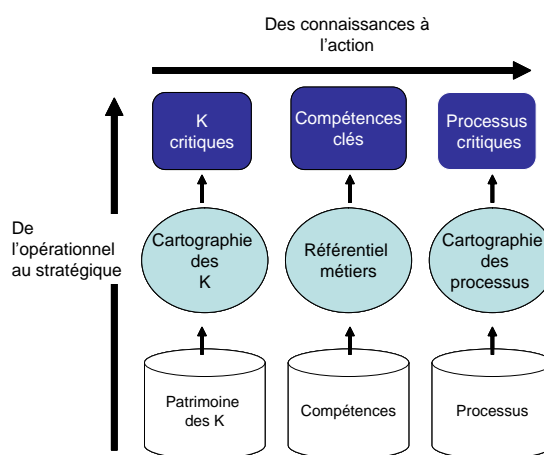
Des connaissances à l'action

De l'opérationnel au stratégique

K critiques

Compétences clés

Processus critiques

Cartographie des K

Référentiel métiers

Cartographie des processus

Patrimoine des K

Compétences

Processus